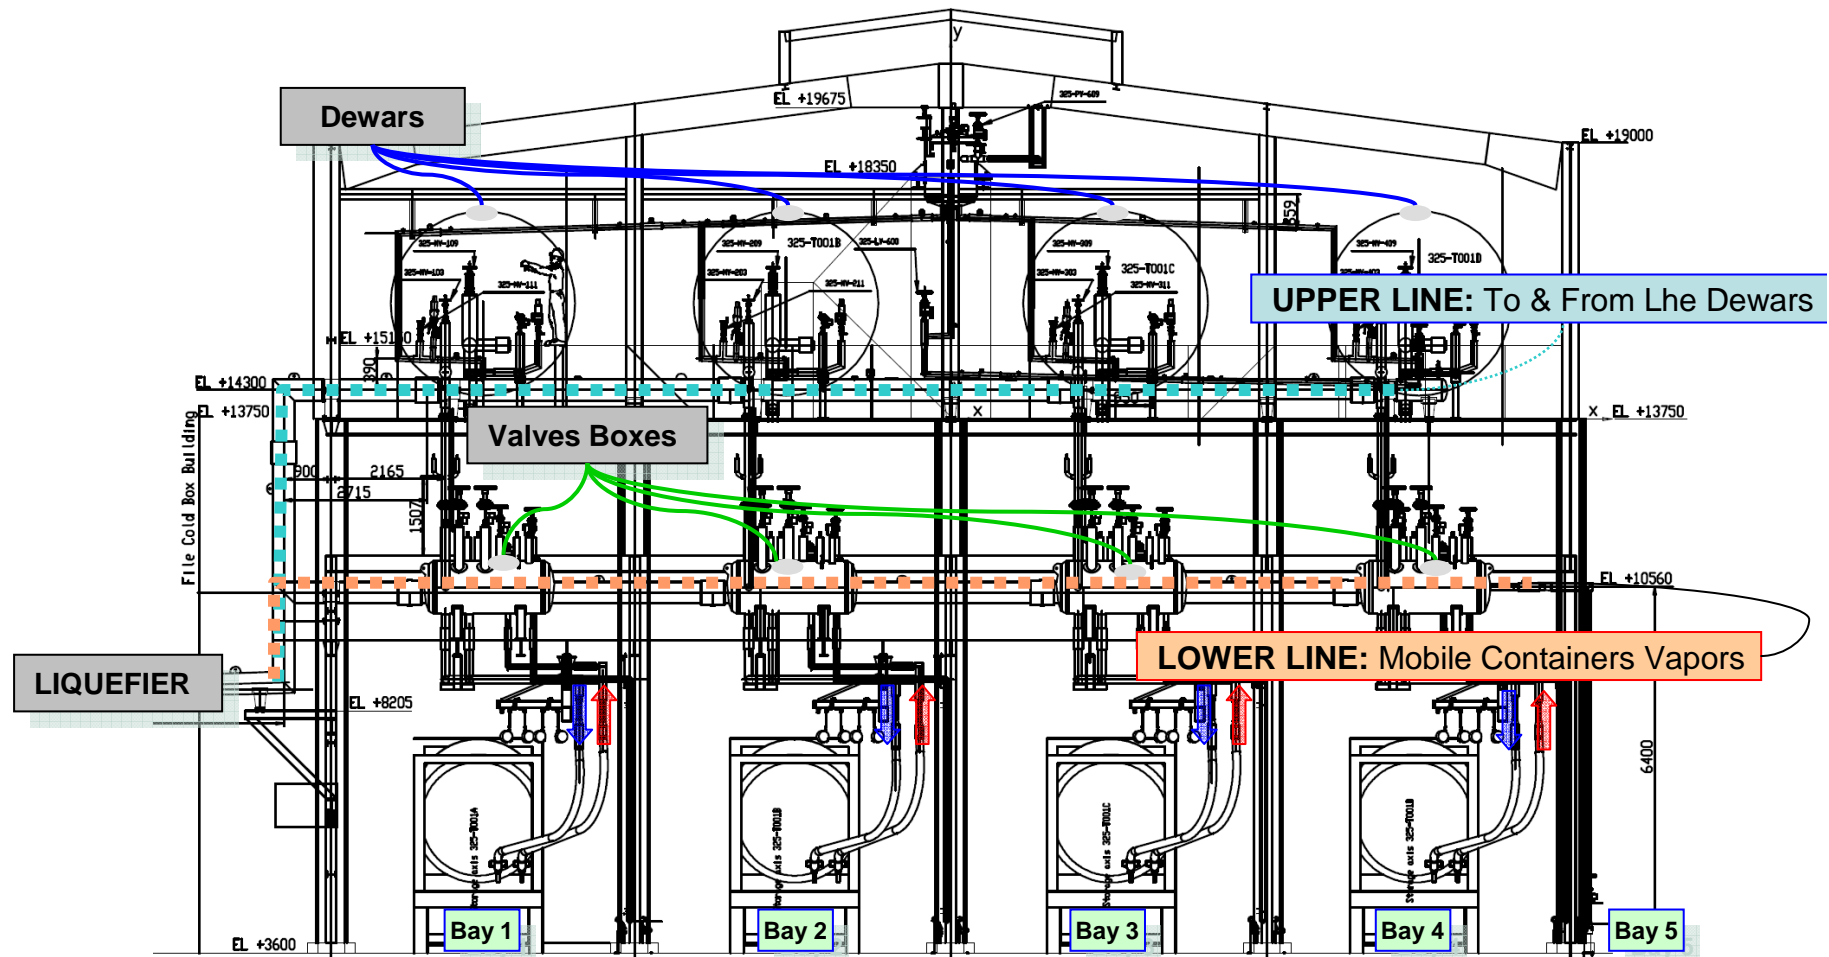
Dewars

EL +19675

EL +19000

EL +18350

325-T001B

325-T001C

325-T001D

UPPER LINE: To & From Lhe Dewars

EL +15100

EL +14300

EL +13750

EL +13750

Valves Boxes

900

2165

2715

1507

File Cold Box Building

EL +10560

LOWER LINE: Mobile Containers Vapors

LIQUEFIER

EL +8205

6400

Bay 1

Bay 2

Bay 3

Bay 4

Bay 5

EL +3600